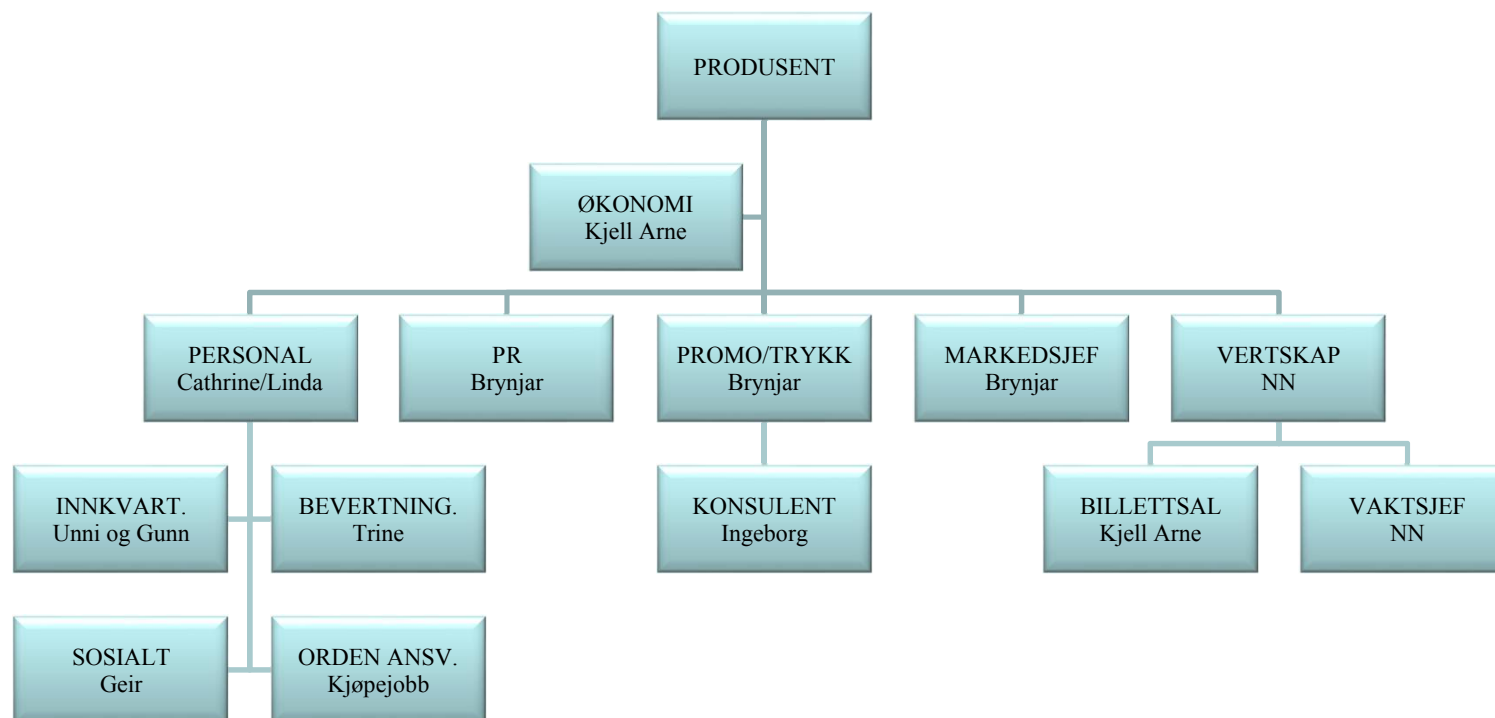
PRODUSENT

ØKONOMI
Kjell Arne

PERSONAL
Cathrine/Linda

PR
Brynjar

PROMO/TRYKK
Brynjar

MARKEDSJEF
Brynjar

VERTSKAP
NN

INNKVART.
Unni og Gunn

BEVERTNING.
Trine

KONSULENT
Ingeborg

BILLETTSAL
Kjell Arne

VAKTSJEF
NN

SOSIALT
Geir

ORDEN ANSV.
Kjøpejobb